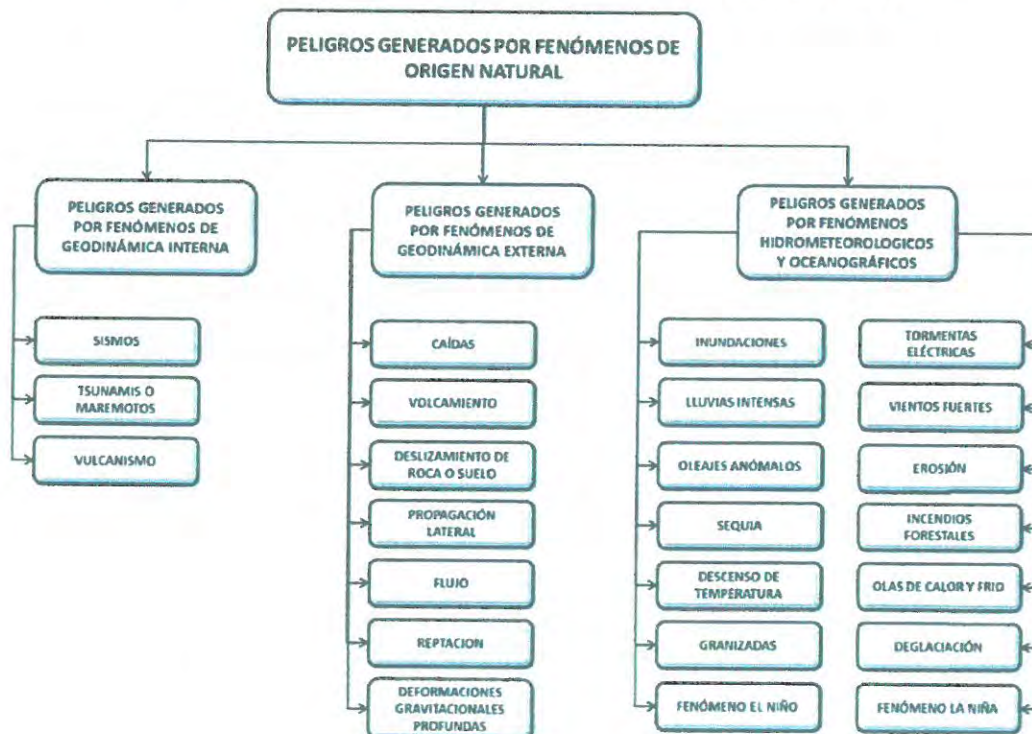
PELIGROS GENERADOS POR FENÓMENOS DE ORIGEN NATURAL

PELIGROS GENERADOS POR FENÓMENOS DE GEODINÁMICA INTERNA

SISMOS

TSUNAMIS O MAREMOTOS

VULCANISMO

PELIGROS GENERADOS POR FENÓMENOS DE GEODINÁMICA EXTERNA

CAÍDAS

VOLCAMIENTO

DESLIZAMIENTO DE ROCA O SUELO

PROPAGACIÓN LATERAL

FLUJO

REPTACION

DEFORMACIONES GRAVITACIONALES PROFUNDAS

PELIGROS GENERADOS POR FENÓMENOS HIDROMETEOROLOGICOS Y OCEANOGRÁFICOS

INUNDACIONES

LLUVIAS INTENSAS

OLEAJES ANÓMALOS

SEQUIA

DESCENSO DE TEMPERATURA

GRANIZADAS

FENÓMENO EL NIÑO

TORMENTAS ELÉCTRICAS

VIENTOS FUERTES

EROSIÓN

INCENDIOS FORESTALES

OLAS DE CALOR Y FRIO

DEGLACIACIÓN

FENÓMENO LA NIÑA